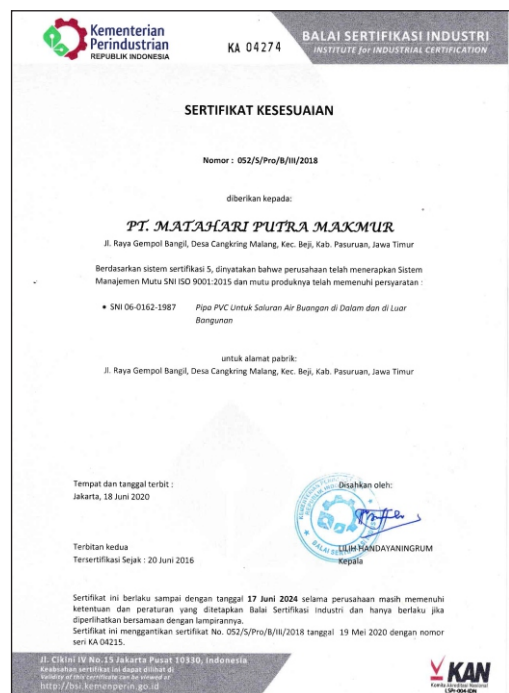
Kementerian Perindustrian
REPUBLIK INDONESIA

KA 04274

BALAI SERTIFIKASI INDUSTRI
INSTITUTE for INDUSTRIAL CERTIFICATION

SERTIFIKAT KESESUAIAN

Nomor : 052/S/Pro/B/III/2018

diberikan kepada:

PT. MATAHARI PUTRA MAKMUR

Jl. Raya Gempol Bangil, Desa Cangkring Malang, Kec. Beji, Kab. Pasuruan, Jawa Timur

Berdasarkan sistem sertifikasi 5, dinyatakan bahwa perusahaan telah menerapkan Sistem Manajemen Mutu SNI ISO 9001:2015 dan mutu produknya telah memenuhi persyaratan :

• SNI 06-0162-1987 Pipa PVC Untuk Saluran Air Buangan di Dalam dan di Luar Bangunan

untuk alamat pabrik:
Jl. Raya Gempol Bangil, Desa Cangkring Malang, Kec. Beji, Kab. Pasuruan, Jawa Timur

Tempat dan tanggal terbit :
Jakarta, 18 Juni 2020

Disahkan oleh:

BALAI SERTIFIKASI INDUSTRI

Terbitan kedua
Tersertifikasi Sejak : 20 Juni 2016

LILIH HANDAYANINGRUM
Kepala

Sertifikat ini berlaku sampai dengan tanggal 17 Juni 2024 selama perusahaan masih memenuhi ketentuan dan peraturan yang ditetapkan Balai Sertifikasi Industri dan hanya berlaku jika diperlihatkan bersamaan dengan lampirannya.
Sertifikat ini menggantikan sertifikat No. 052/S/Pro/B/III/2018 tanggal 19 Mei 2020 dengan nomor seri KA 04215.

Jl. Cikini IV No.15 Jakarta Pusat 10330, Indonesia
Keabsahan sertifikat ini dapat dilihat di
Validity of this certificate can be viewed at
http://bsi.kemenperin.go.id

KAN
Komite Akreditasi Nasional
LSPr-004-IDN